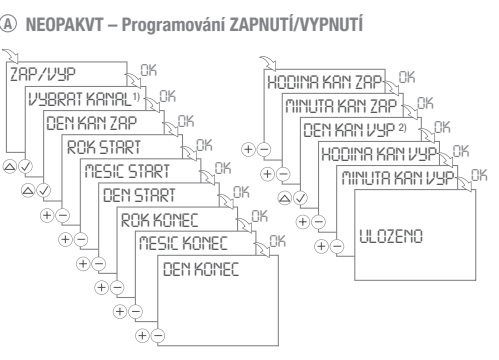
Ⓐ NEOPAKVT – Programování ZAPNUTÍ/VYPNUTÍ

ZAP/VYP
OK
VYBRAT KANAL 1)
OK
DEN KAN ZAP
OK
ROK START
OK
MESIC START
OK
DEN START
OK
ROK KONEC
OK
MESIC KONEC
OK
DEN KONEC

HODINA KAN ZAP
OK
MINUTA KAN ZAP
OK
DEN KAN VYP 2)
OK
HODINA KAN VYP
OK
MINUTA KAN VYP
OK
ULOZENO